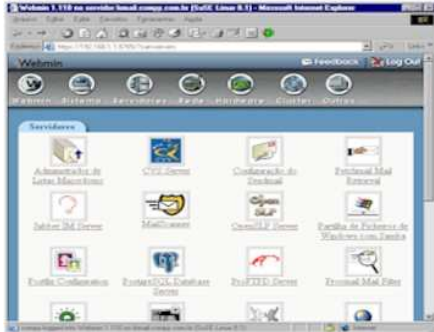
Webmin 1.110 no servidor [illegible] (SuSE Linux 8.1) - Microsoft Internet Explorer

Arquivo Editar Exibir Favoritos Ferramentas Ajuda

Endereço https://192.168.1.1:10000/servers/

Webmin

Feedback Log Out

Webmin Sistema Servidores Rede Hardware Cluster Outros

Servidores

Administração de Listas Majordomo

CVS Server

Configuração do Fetchmail

Fetchmail Mail Retrieval

Jabber IM Server

MailScanner

OpenSLP Server

Partilha de Ficheiros do Windows com Samba

Postfix Configuration

PostgreSQL Database Server

ProFTPD Server

Procmail Mail Filter

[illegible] logged into Webmin 1.110 on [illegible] (SuSE Linux 8.1)

Internet